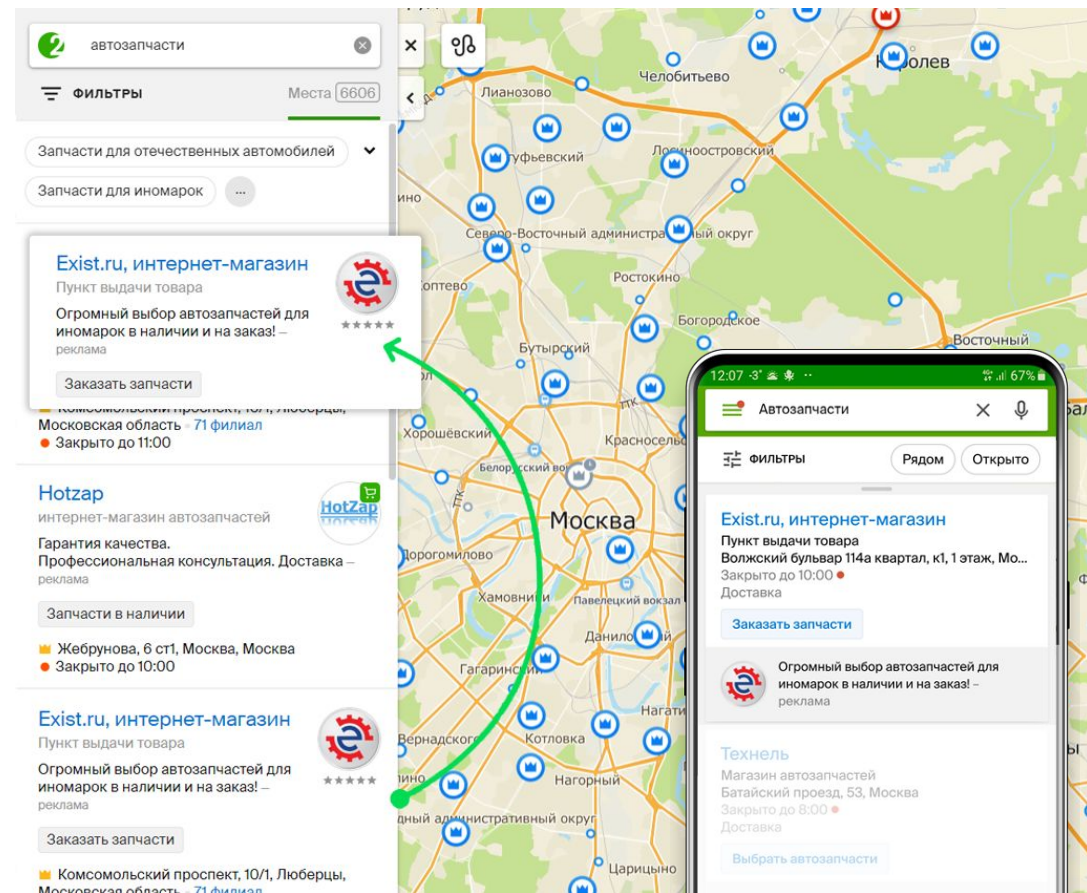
автозапчасти

ФИЛЬТРЫ

Места 6606

Запчасти для отечественных автомобилей

Запчасти для иномарок

...

Exist.ru, интернет-магазин
Пункт выдачи товара
Огромный выбор автозапчастей для иномарок в наличии и на заказ! – реклама

Заказать запчасти

Комсомольский проспект, 10/1, Люберцы, Московская область • 71 филиал
Закрыто до 11:00

Hotzap
интернет-магазин автозапчастей
Гарантия качества.
Профессиональная консультация. Доставка – реклама

Запчасти в наличии

Жебрунова, 6 ст1, Москва, Москва
Закрыто до 10:00

Exist.ru, интернет-магазин
Пункт выдачи товара
Огромный выбор автозапчастей для иномарок в наличии и на заказ! – реклама

Заказать запчасти

Комсомольский проспект, 10/1, Люберцы, Московская область • 71 филиал

Челобитьево
Королев
Лианозово
Алтуфьевский
Лосиноостровский
Северо-Восточный административный округ
Ростокино
Богородское
Бутырский
Восточный
Хорошёвский
Красносельский
Белорусский вокзал
Москва
Дорогомилово
Хамовники
Павелецкий вокзал
Даниловский
Гагаринский
Нагатино
Вернадского
Котловка
Нагорный
Южный административный округ
Царицыно

12:07 3° 67%
Автозапчасти
ФИЛЬТРЫ
Рядом
Открыто

Exist.ru, интернет-магазин
Пункт выдачи товара
Волжский бульвар 114а квартал, к1, 1 этаж, Мо...
Закрыто до 10:00
Доставка
Заказать запчасти

Огромный выбор автозапчастей для иномарок в наличии и на заказ! – реклама

Технэль
Магазин автозапчастей
Батайский проезд, 53, Москва
Закрыто до 8:00
Доставка
Выбрать автозапчасти